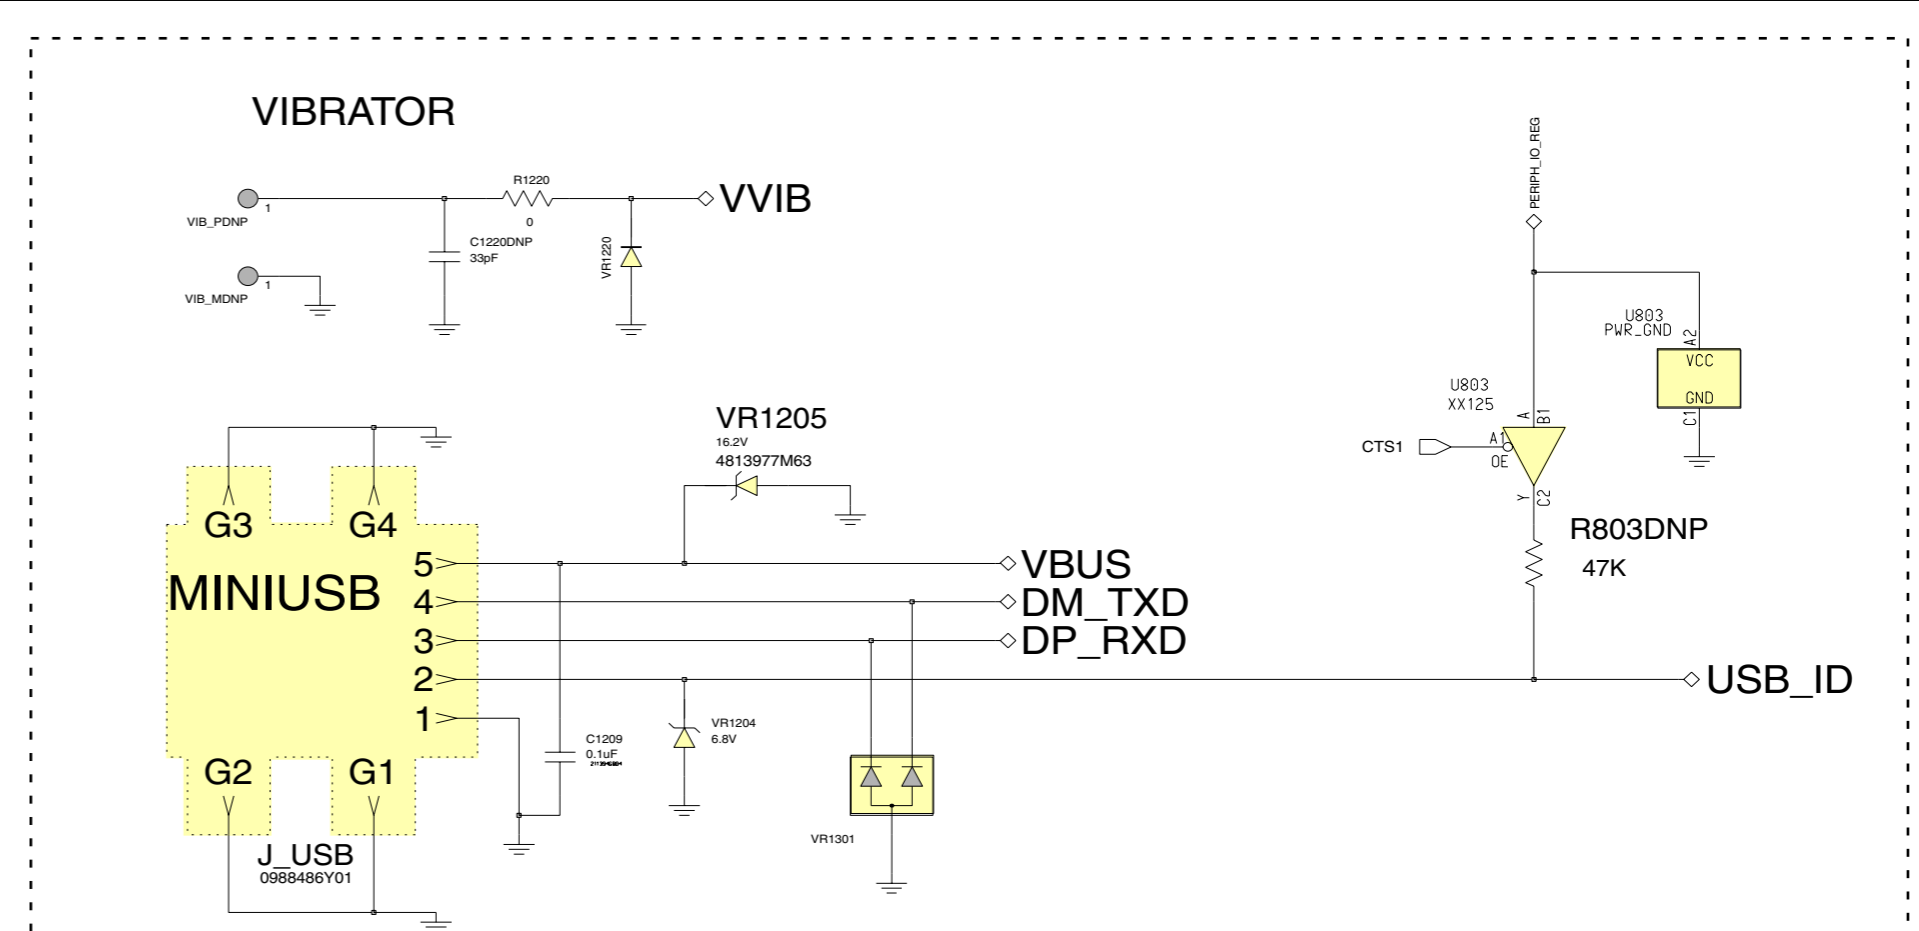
VIBRATOR

VIB_PDNP
1
R1220
0
VVIB
C1220DNP
33pF
VR1220
VIB_MDNP
1

PERIPH_IO_REG
U803
PWR_GND
A2
VCC
GND
C1
U803
XX125
A
B1
CTS1
A1
OE
Y
C2
R803DNP
47K

VR1205
16.2V
4813977M63

G3
G4
MINIUSB
5
4
3
2
1
VBUS
DM_TXD
DP_RXD
USB_ID
C1209
0.1uF
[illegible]
VR1204
6.8V
G2
G1
VR1301
J_USB
0988486Y01